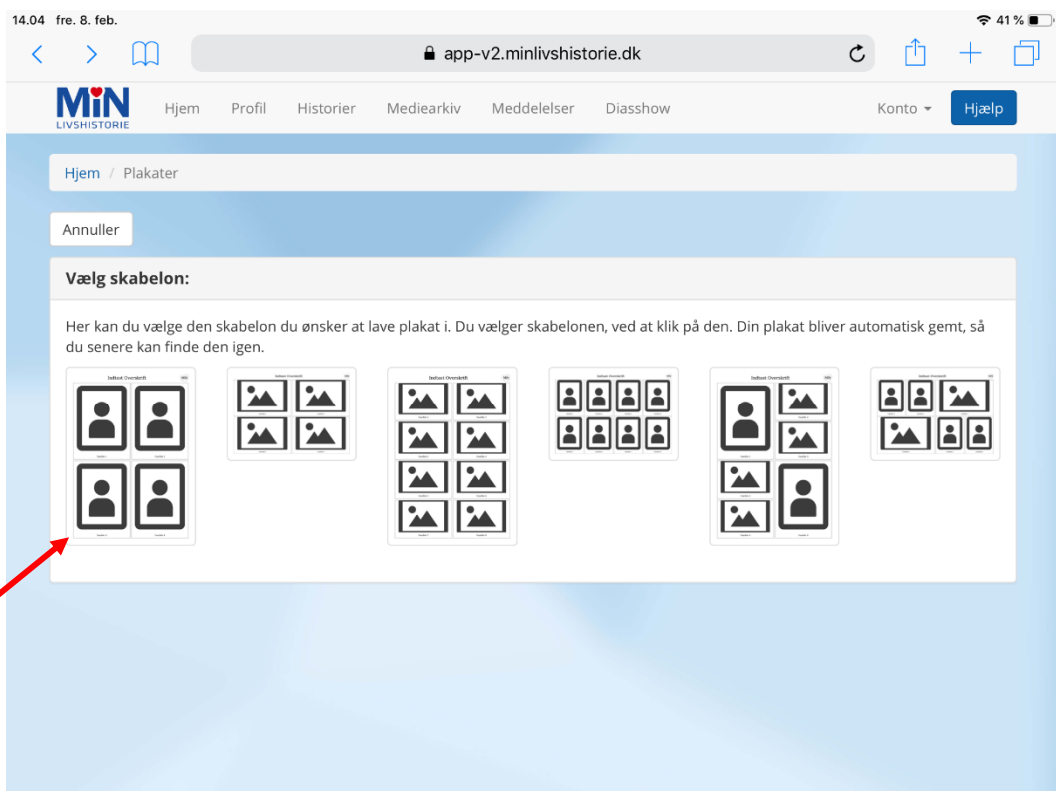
14.04 fre. 8. feb.

41 %

app-v2.minlivshistorie.dk

MiN LIVSHISTORIE

Hjem Profil Historier Mediearkiv Meddelelser Diasshow

Konto

Hjælp

Hjem / Plakater

Annuller

Vælg skabelon:

Her kan du vælge den skabelon du ønsker at lave plakat i. Du vælger skabelonen, ved at klik på den. Din plakat bliver automatisk gemt, så du senere kan finde den igen.

Indsat Overskrift

Indsat Overskrift

Indsat Overskrift

Indsat Overskrift

Indsat Overskrift

Indsat Overskrift